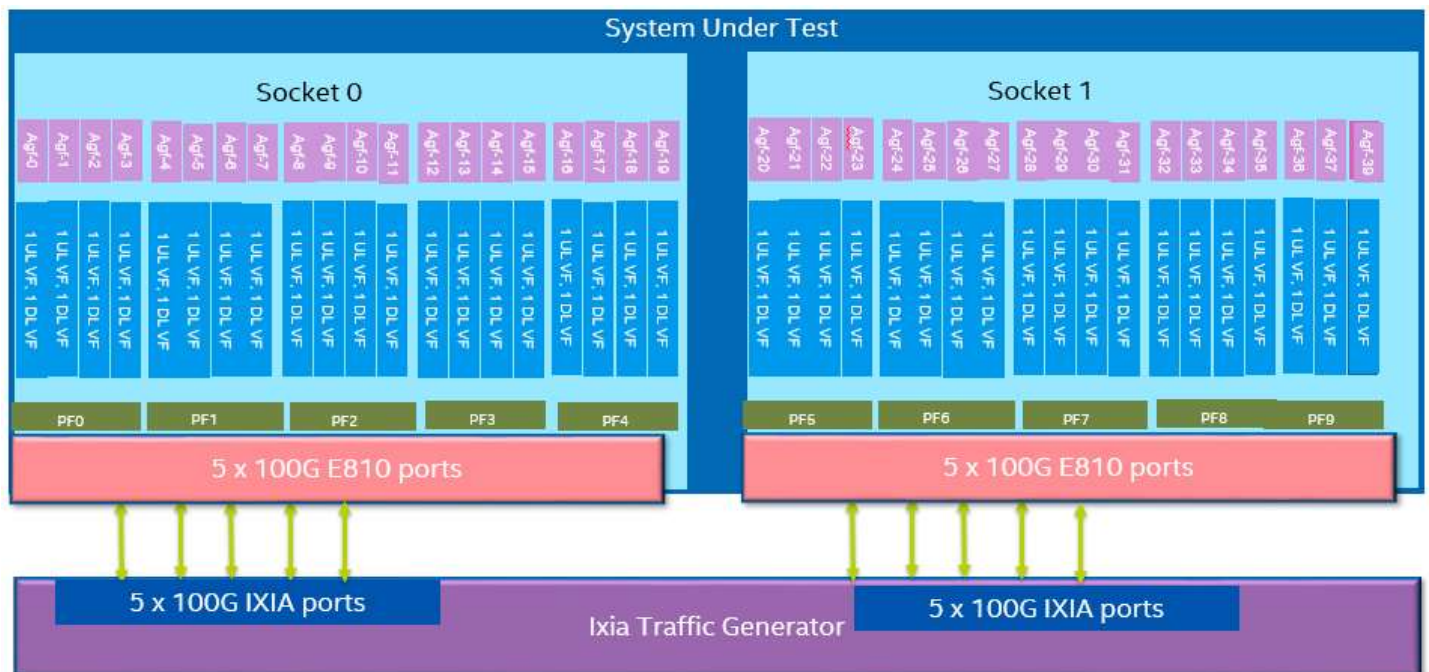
System Under Test

Socket 0

Agf-0 Agf-1 Agf-2 Agf-3 Agf-4 Agf-5 Agf-6 Agf-7 Agf-8 Agf-9 Agf-10 Agf-11 Agf-12 Agf-13 Agf-14 Agf-15 Agf-16 Agf-17 Agf-18 Agf-19

1 UL VF, 1 DL VF
1 UL VF, 1 DL VF
1 UL VF, 1 DL VF
1 UL VF, 1 DL VF
1 UL VF, 1 DL VF
1 UL VF, 1 DL VF
1 UL VF, 1 DL VF
1 UL VF, 1 DL VF
1 UL VF, 1 DL VF
1 UL VF, 1 DL VF
1 UL VF, 1 DL VF
1 UL VF, 1 DL VF
1 UL VF, 1 DL VF
1 UL VF, 1 DL VF
1 UL VF, 1 DL VF
1 UL VF, 1 DL VF
1 UL VF, 1 DL VF
1 UL VF, 1 DL VF
1 UL VF, 1 DL VF
1 UL VF, 1 DL VF

PF0 PF1 PF2 PF3 PF4

5 x 100G E810 ports

Socket 1

Agf-20 Agf-21 Agf-22 Agf-23 Agf-24 Agf-25 Agf-26 Agf-27 Agf-28 Agf-29 Agf-30 Agf-31 Agf-32 Agf-33 Agf-34 Agf-35 Agf-36 Agf-37 Agf-39

1 UL VF, 1 DL VF
1 UL VF, 1 DL VF
1 UL VF, 1 DL VF
1 UL VF, 1 DL VF
1 UL VF, 1 DL VF
1 UL VF, 1 DL VF
1 UL VF, 1 DL VF
1 UL VF, 1 DL VF
1 UL VF, 1 DL VF
1 UL VF, 1 DL VF
1 UL VF, 1 DL VF
1 UL VF, 1 DL VF
1 UL VF, 1 DL VF
1 UL VF, 1 DL VF
1 UL VF, 1 DL VF
1 UL VF, 1 DL VF
1 UL VF, 1 DL VF
1 UL VF, 1 DL VF
1 UL VF, 1 DL VF
1 UL VF, 1 DL VF

PF5 PF6 PF7 PF8 PF9

5 x 100G E810 ports

5 x 100G IXIA ports

Ixia Traffic Generator

5 x 100G IXIA ports